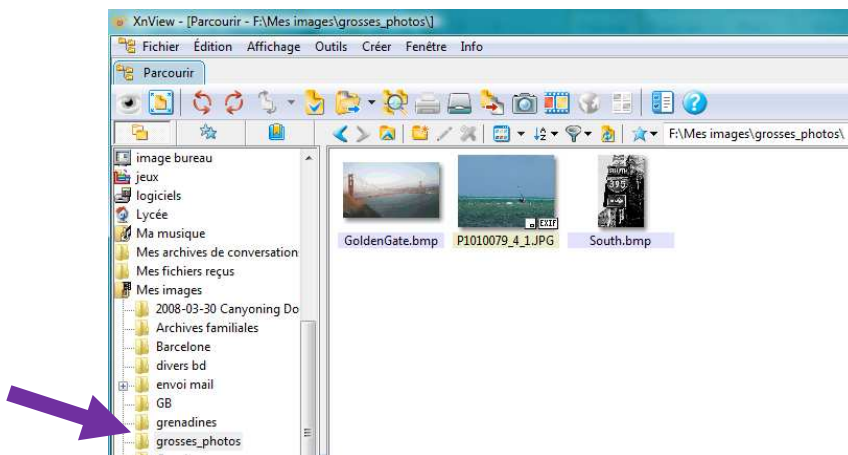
XnView - [Parcourir - F:\Mes images\grosses_photos\]

Fichier Édition Affichage Outils Créer Fenêtre Info

Parcourir

F:\Mes images\grosses_photos\

image bureau
jeux
logiciels
Lycée
Ma musique
Mes archives de conversation
Mes fichiers reçus
Mes images
2008-03-30 Canyoning Do
Archives familiales
Barcelone
divers bd
envoi mail
GB
grenadines
grosses_photos

EXIF

GoldenGate.bmp
P1010079_4_1.JPG
South.bmp